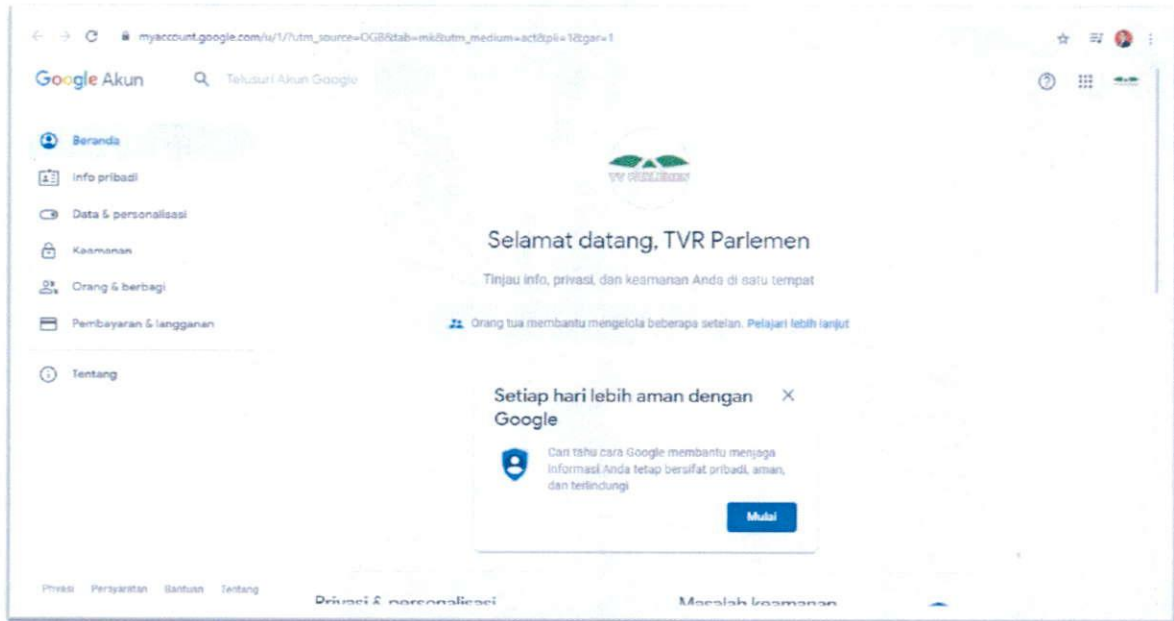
myaccount.google.com/u/1/?utm_source=OGB&tab=mk&utm_medium=act&pli=1&gar=1

Google Akun

Telusuri Akun Google

Beranda

Info pribadi

Data & personalisasi

Keamanan

Orang & berbagi

Pembayaran & langganan

Tentang

TV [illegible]

Selamat datang, TVR Parlemen

Tinjau info, privasi, dan keamanan Anda di satu tempat

Orang tua membantu mengelola beberapa setelan. Pelajari lebih lanjut

Setiap hari lebih aman dengan Google

Cari tahu cara Google membantu menjaga informasi Anda tetap bersifat pribadi, aman, dan terlindungi

Mulai

Privasi Persyaratan Bantuan Tentang

Privasi & personalisasi

Masalah keamanan